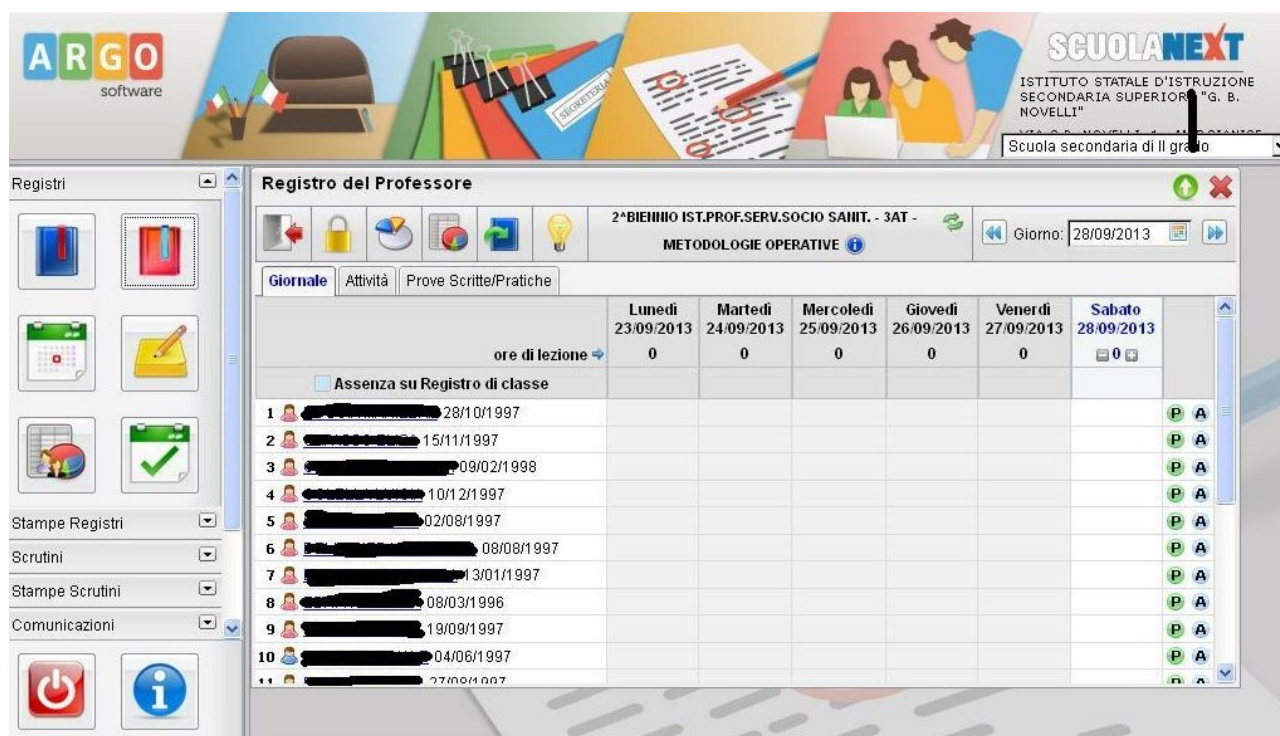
ARGO software

SCUOLANEXT

ISTITUTO STATALE D'ISTRUZIONE SECONDARIA SUPERIORE "G. B. NOVELLI"

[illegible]

Scuola secondaria di II grado

SEGRETERIA

Registri

Stampe Registri

Scrutini

Stampe Scrutini

Comunicazioni

Registro del Professore

2^BIENNIO IST.PROF.SERV.SOCIO SANIT. - 3AT -
METODOLOGIE OPERATIVE

Giorno: 28/09/2013

Giornale | Attività | Prove Scritte/Pratiche

| | Lunedì 23/09/2013 | Martedì 24/09/2013 | Mercoledì 25/09/2013 | Giovedì 26/09/2013 | Venerdì 27/09/2013 | Sabato 28/09/2013 | |
|---|---|---|---|---|---|---|---|
| ore di lezione | 0 | 0 | 0 | 0 | 0 | 0 | |
| Assenza su Registro di classe | | | | | | | |
| 1 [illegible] 28/10/1997 | | | | | | | P A |
| 2 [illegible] 15/11/1997 | | | | | | | P A |
| 3 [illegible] 09/02/1998 | | | | | | | P A |
| 4 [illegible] 10/12/1997 | | | | | | | P A |
| 5 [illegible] 02/08/1997 | | | | | | | P A |
| 6 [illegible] 08/08/1997 | | | | | | | P A |
| 7 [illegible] 13/01/1997 | | | | | | | P A |
| 8 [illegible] 08/03/1996 | | | | | | | P A |
| 9 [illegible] 19/09/1997 | | | | | | | P A |
| 10 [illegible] 04/06/1997 | | | | | | | P A |
| 11 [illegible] 27/08/1997 | | | | | | | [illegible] |